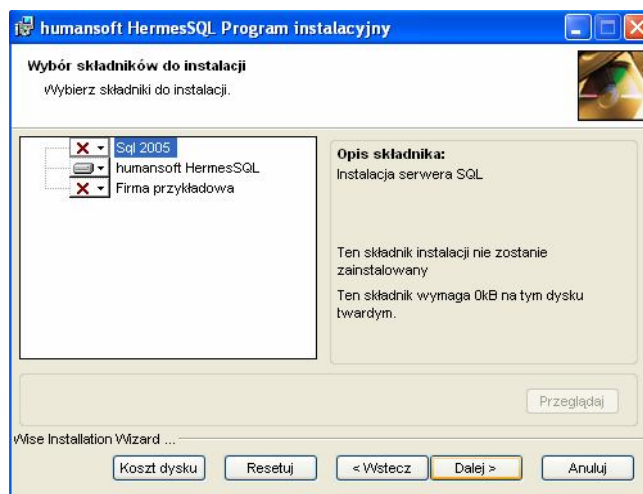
humansoft HermesSQL Program instalacyjny

Wybór składników do instalacji

Wybierz składniki do instalacji.

Sql 2005
humansoft HermesSQL
Firma przykładowa

Opis składnika:
Instalacja serwera SQL

Ten składnik instalacji nie zostanie zainstalowany

Ten składnik wymaga 0kB na tym dysku twardym.

Przeglądaj

Wise Installation Wizard ...

Koszt dysku
Resetuj
< Wstecz
Dalej >
Anuluj